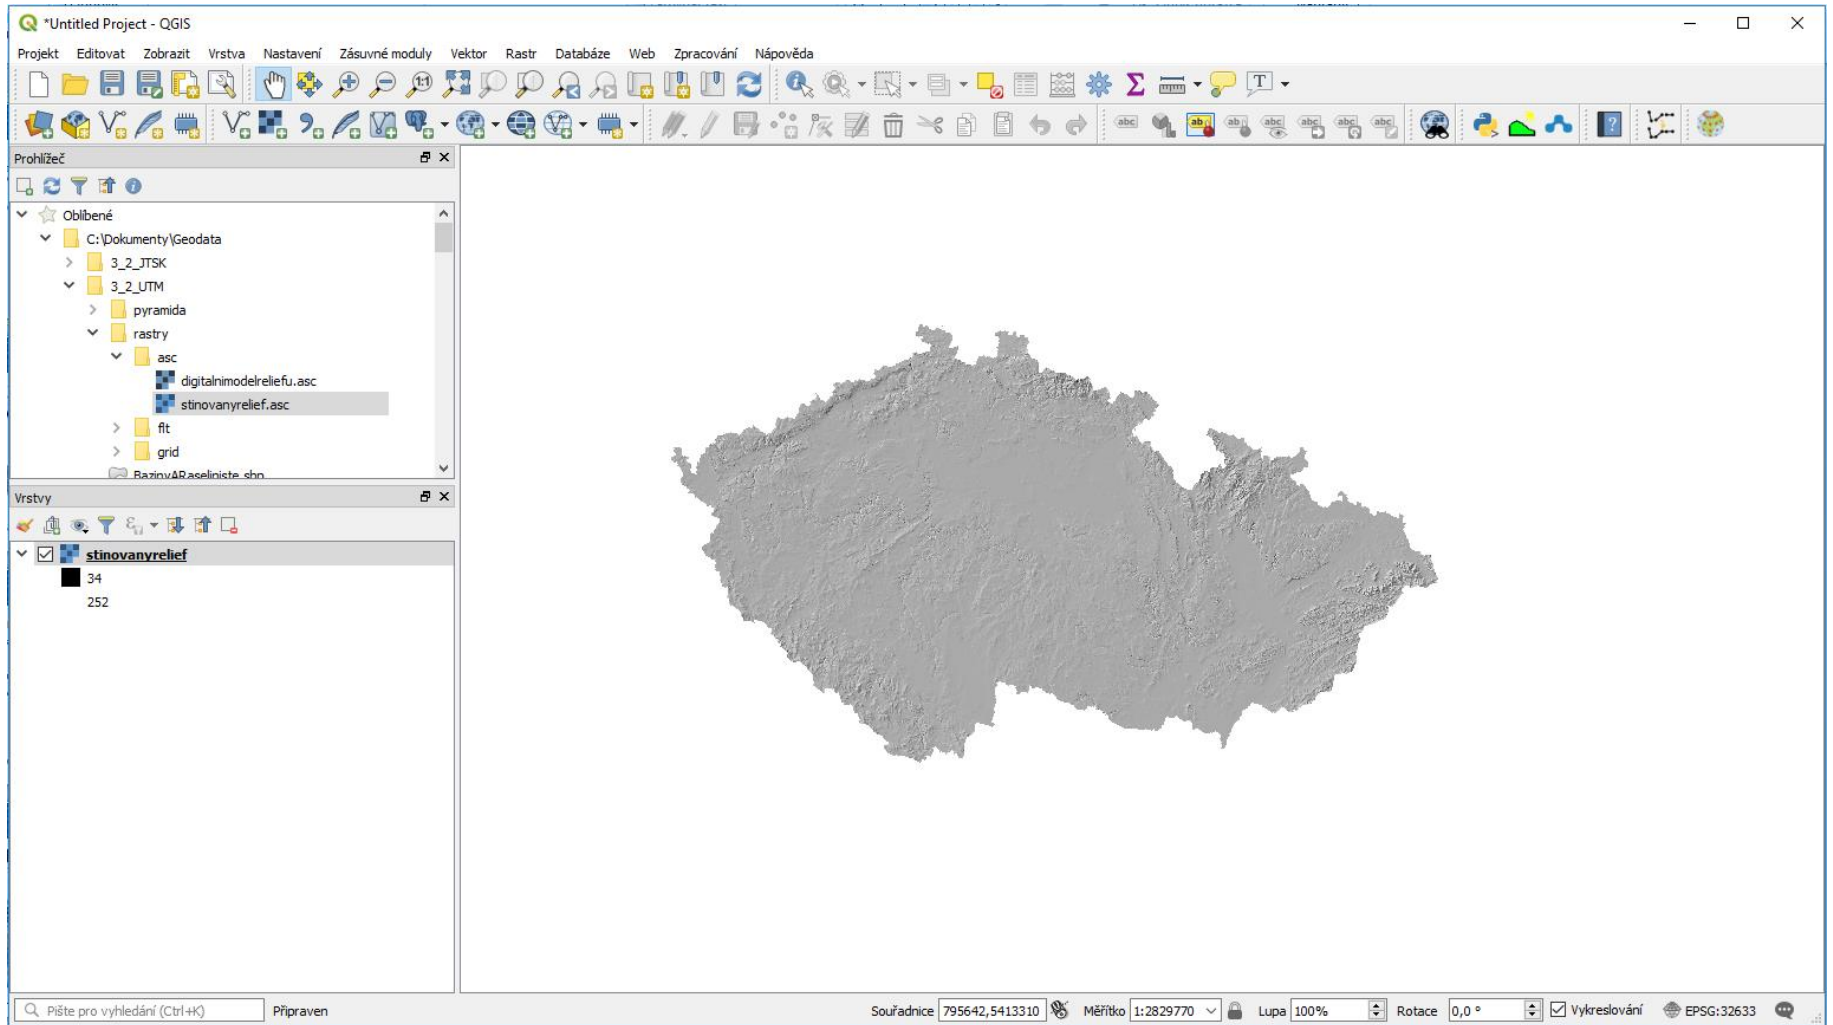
*Untitled Project - QGIS

Projekt Editovat Zobrazit Vrstva Nastavení Zásuvné moduly Vektor Rastr Databáze Web Zpracování Nápověda

Prohlížeč

Oblíbené
C:\Dokumenty\Geodata
3_2_JTSK
3_2_UTM
pyramida
rastry
asc
digitalnimodelreliefu.asc
stinovanyrelief.asc
flt
grid
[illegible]

Vrstvy

stinovanyrelief
34
252

Pište pro vyhledání (Ctrl+K) Připraven Souřadnice 795642,5413310 Měřítko 1:2829770 Lupa 100% Rotace 0,0 ° Vykreslování EPSG:32633